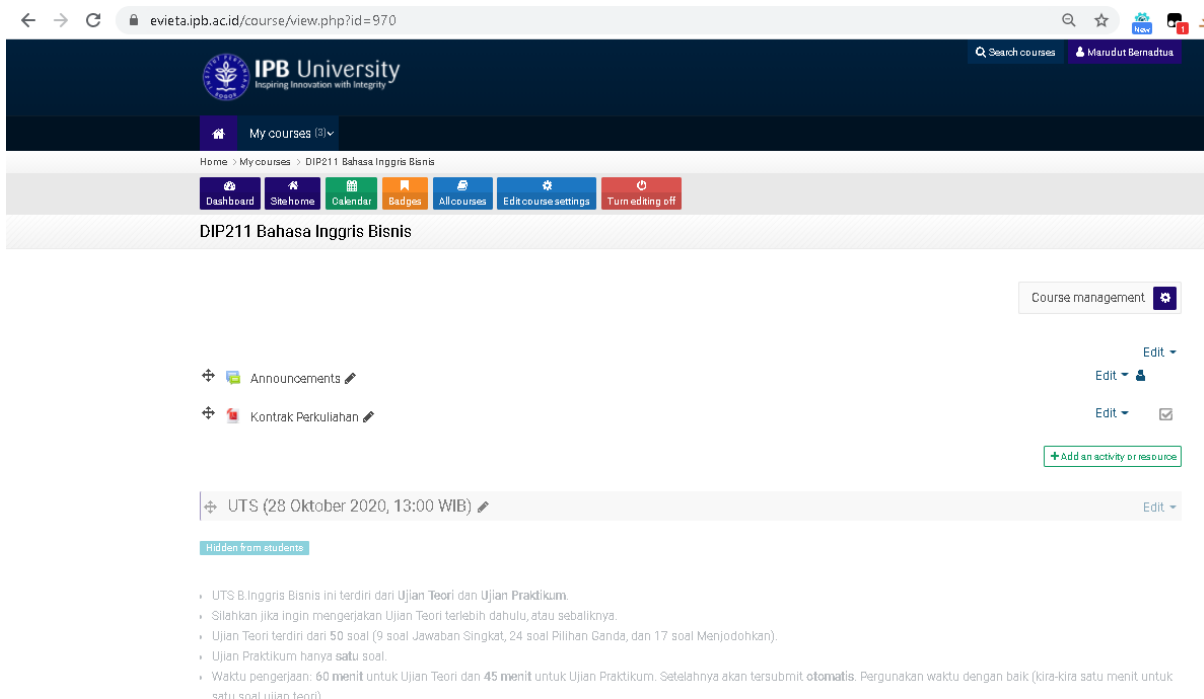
evieta.ipb.ac.id/course/view.php?id=970

Search courses   Marudut Bernadtua

IPB University
Inspiring Innovation with Integrity

My courses (3)

Home > My courses > DIP211 Bahasa Inggris Bisnis

Dashboard   Site home   Calendar   Badges   All courses   Edit course settings   Turn editing off

DIP211 Bahasa Inggris Bisnis

Course management

Edit

Announcements   Edit

Kontrak Perkuliahan   Edit

+ Add an activity or resource

UTS (28 Oktober 2020, 13:00 WIB)   Edit

Hidden from students

- UTS B.Inggris Bisnis ini terdiri dari Ujian Teori dan Ujian Praktikum.
- Silahkan jika ingin mengerjakan Ujian Teori terlebih dahulu, atau sebaliknya.
- Ujian Teori terdiri dari 50 soal (9 soal Jawaban Singkat, 24 soal Pilihan Ganda, dan 17 soal Menjodohkan).
- Ujian Praktikum hanya satu soal.
- Waktu pengerjaan: 60 menit untuk Ujian Teori dan 45 menit untuk Ujian Praktikum. Setelahnya akan tersubmit otomatis. Pergunakan waktu dengan baik (kira-kira satu menit untuk satu soal ujian teori).